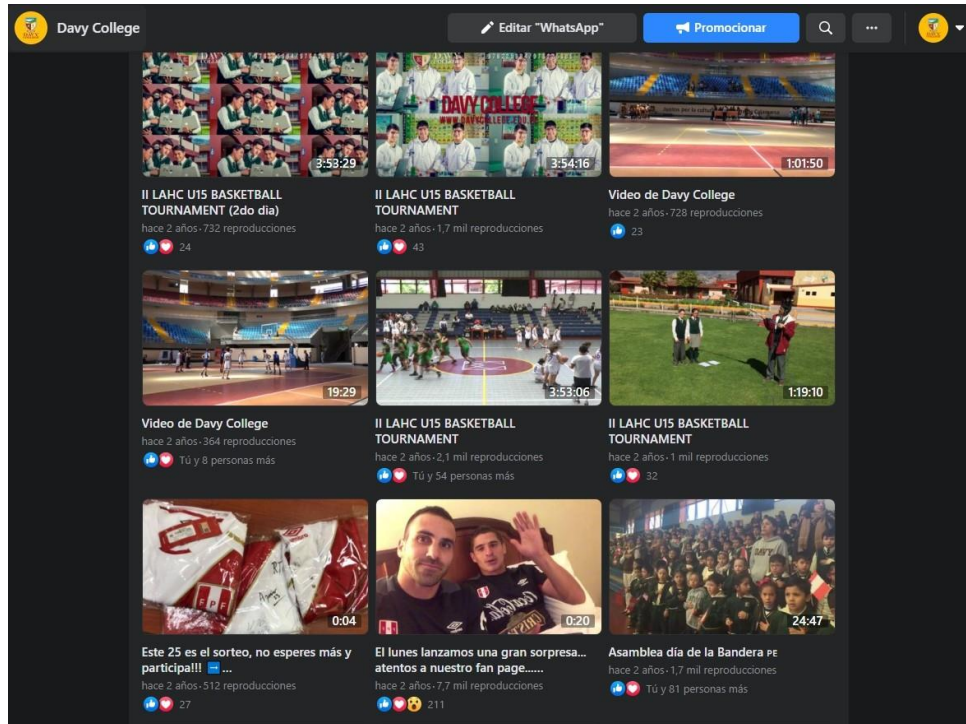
Davy College

Editar "WhatsApp"

Promocionar

DAVY COLLEGE
WWW.DAVYCOLLEGE.EDU.PE

3:53:29

II LAHC U15 BASKETBALL TOURNAMENT (2do dia)
hace 2 años · 732 reproducciones
24

3:54:16

II LAHC U15 BASKETBALL TOURNAMENT
hace 2 años · 1,7 mil reproducciones
43

1:01:50

Video de Davy College
hace 2 años · 728 reproducciones
23

19:29

Video de Davy College
hace 2 años · 364 reproducciones
Tú y 8 personas más

3:53:06

II LAHC U15 BASKETBALL TOURNAMENT
hace 2 años · 2,1 mil reproducciones
Tú y 54 personas más

1:19:10

II LAHC U15 BASKETBALL TOURNAMENT
hace 2 años · 1 mil reproducciones
32

0:04

Este 25 es el sorteo, no esperes más y participa!!! ➡ ...
hace 2 años · 512 reproducciones
27

0:20

El lunes lanzamos una gran sorpresa... atentos a nuestro fan page......
hace 2 años · 7,7 mil reproducciones
211

24:47

Asamblea día de la Bandera PE
hace 2 años · 1,7 mil reproducciones
Tú y 81 personas más